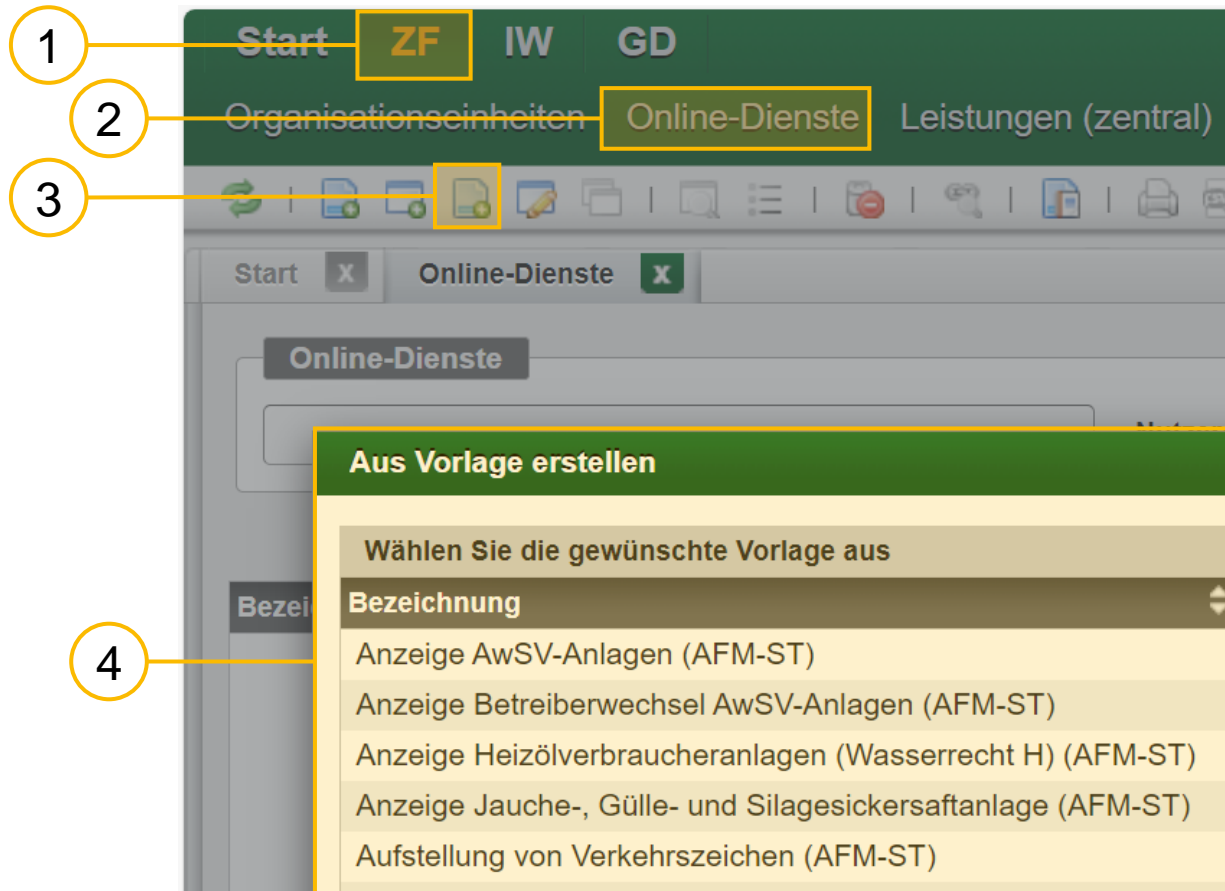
1

Start ZF IW GD

2

Organisationseinheiten Online-Dienste Leistungen (zentral)

3

Start X Online-Dienste X

Online-Dienste

4

Aus Vorlage erstellen

Wählen Sie die gewünschte Vorlage aus

| Bezeichnung |
|---|
| Anzeige AwSV-Anlagen (AFM-ST) |
| Anzeige Betreiberwechsel AwSV-Anlagen (AFM-ST) |
| Anzeige Heizölverbraucheranlagen (Wasserrecht H) (AFM-ST) |
| Anzeige Jauche-, Gülle- und Silagesickersaftanlage (AFM-ST) |
| Aufstellung von Verkehrszeichen (AFM-ST) |

Bezei